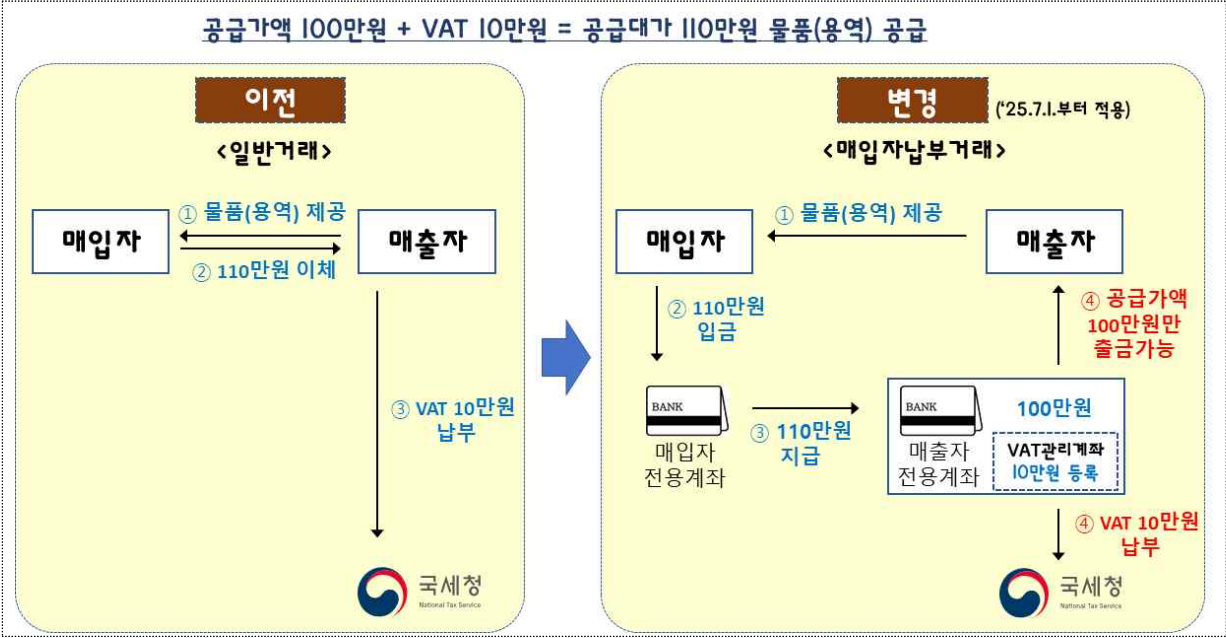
공급가액 100만원 + VAT 10만원 = 공급대가 110만원 물품(용역) 공급

이전

<일반거래>

매입자

① 물품(용역) 제공

② 110만원 이체

매출자

③ VAT 10만원 납부

국세청
National Tax Service

변경 ('25.7.1.부터 적용)

<매입자납부거래>

① 물품(용역) 제공

매입자

매출자

② 110만원 입금

④ 공급가액 100만원만 출금가능

BANK

매입자 전용계좌

③ 110만원 지급

BANK

매출자 전용계좌

100만원

VAT관리계좌 10만원 등록

④ VAT 10만원 납부

국세청
National Tax Service